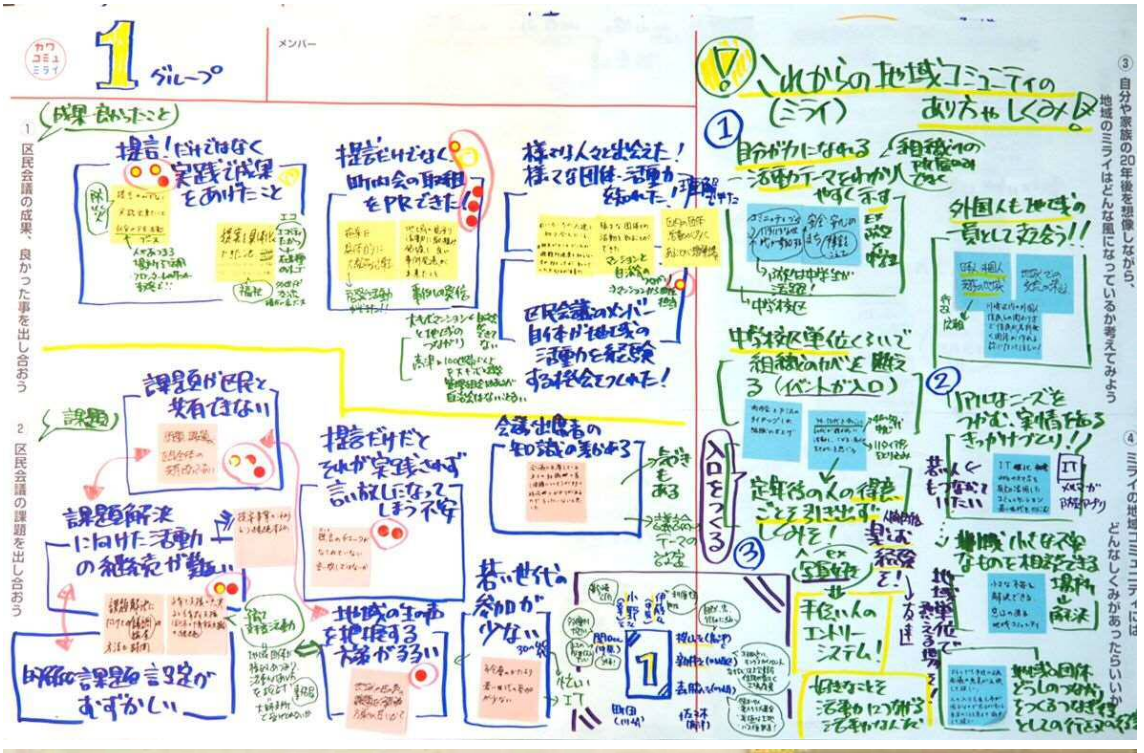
カワ コミュ ミライ

1 グループ

メンバー

1 区民会議の成果、良かった事を出し合おう

成果・良かったこと

提言!だけではなく実践で成果をあげたこと

提言だけでなく町内会の取組をPRできた!

様々な人々と出会えた!様々な団体・活動が結ばれた!

区民会議のメンバー自体が地域の活動を経験する機会になった!

2 区民会議の課題を出し合おう

課題

課題が区民と共有できない

課題解決に向けた活動の継続が難しい

提言だけだとそれが実践されず言い放しになってしまう不安

会議出席者の知識の差がある

若い世代の参加が少ない

地域の生の声を把握する方法が弱い

内部の課題設定がむずかしい

入口をつくる

1

③ 自分や家族の20年後を想像しながら、地域のミライはどんな風になっているか考えてみよう

④ ミライの地域コミュニティにはどんなしくみがあったらいい?

これからの地域コミュニティの(ミライ)あり方 しくみ!

① 自分ゴトになれる活動テーマをわかりやすく示す

組織への所属意識

外国人も地域の一員として支え合う!!

中学校区単位くらいで組織の分かれを越える(イベントが入口)

② リアルなニーズをつかむ、実情を知るきっかけづくり!!

定年後の人の経験ことを引き出すしくみを!

③ 手伝いたい人のエントリーシステム!

好きなことを活動につなげるしくみ

地域・小さな困りごとなどを相談できる場所で解決

地域の団体どうしのつながりをつくるしくみ

IT